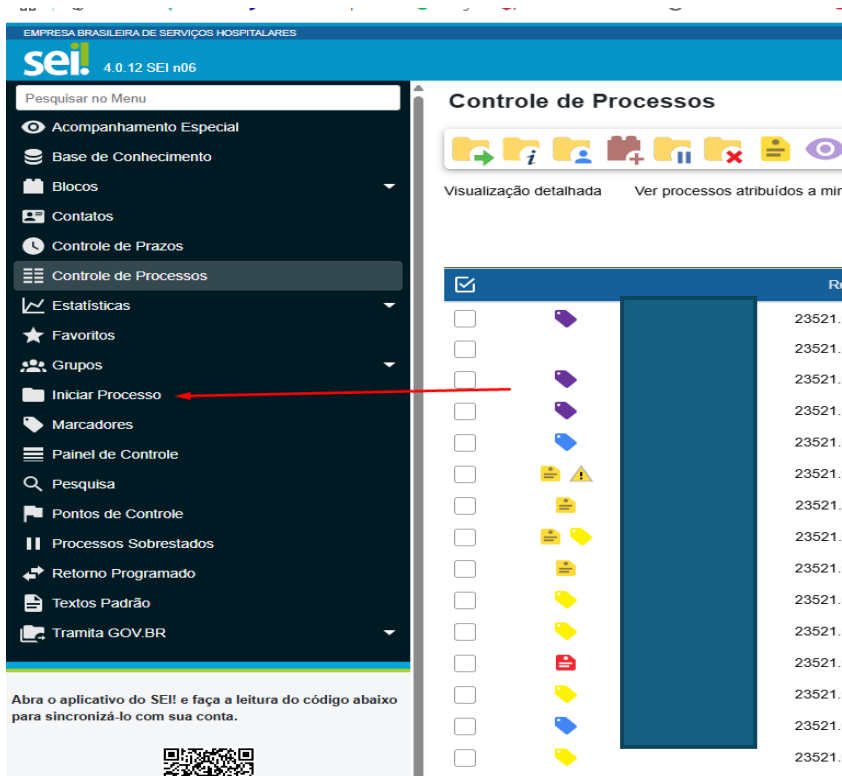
EMPRESA BRASILEIRA DE SERVIÇOS HOSPITALARES

sei! 4.0.12 SEI n06

Pesquisar no Menu
Acompanhamento Especial
Base de Conhecimento
Blocos
Contatos
Controle de Prazos
Controle de Processos
Estatísticas
Favoritos
Grupos
Iniciar Processo
Marcadores
Painel de Controle
Pesquisa
Pontos de Controle
Processos Sobrestados
Retorno Programado
Textos Padrão
Tramita GOV.BR

Abra o aplicativo do SEI! e faça a leitura do código abaixo para sincronizá-lo com sua conta.

Controle de Processos

Visualização detalhada Ver processos atribuídos a mi

Re

23521.
23521.
23521.
23521.
23521.
23521.
23521.
23521.
23521.
23521.
23521.
23521.
23521.
23521.
23521.